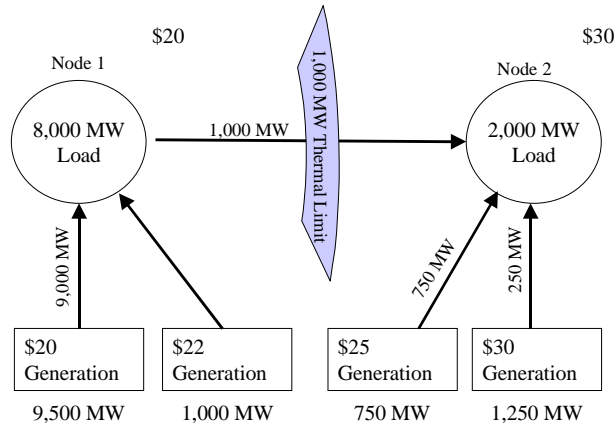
$20

$30

Node 1

8,000 MW Load

1,000 MW

1,000 MW Thermal Limit

Node 2

2,000 MW Load

9,000 MW

750 MW

250 MW

$20 Generation

$22 Generation

$25 Generation

$30 Generation

9,500 MW

1,000 MW

750 MW

1,250 MW